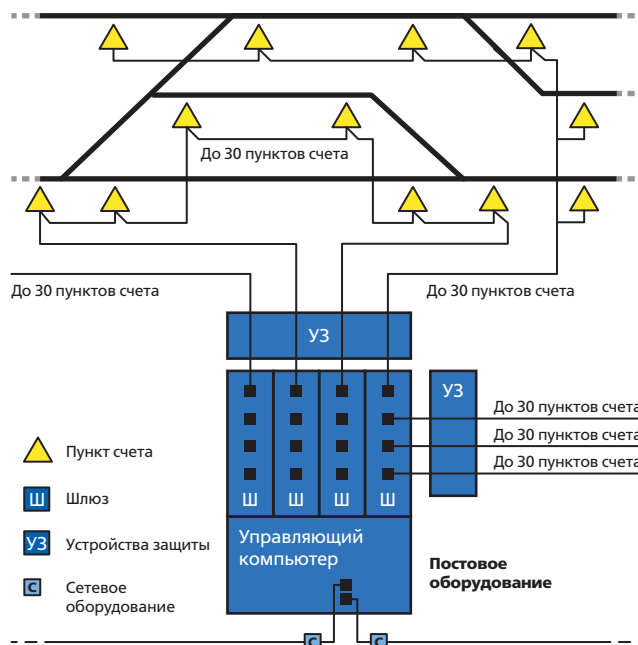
До 30 пунктов счета

До 30 пунктов счета

До 30 пунктов счета

УЗ

УЗ

До 30 пунктов счета

До 30 пунктов счета

До 30 пунктов счета

Ш Ш Ш Ш

Управляющий компьютер

Постовое оборудование

Пункт счета

Ш Шлюз

УЗ Устройства защиты

С Сетевое оборудование

С С